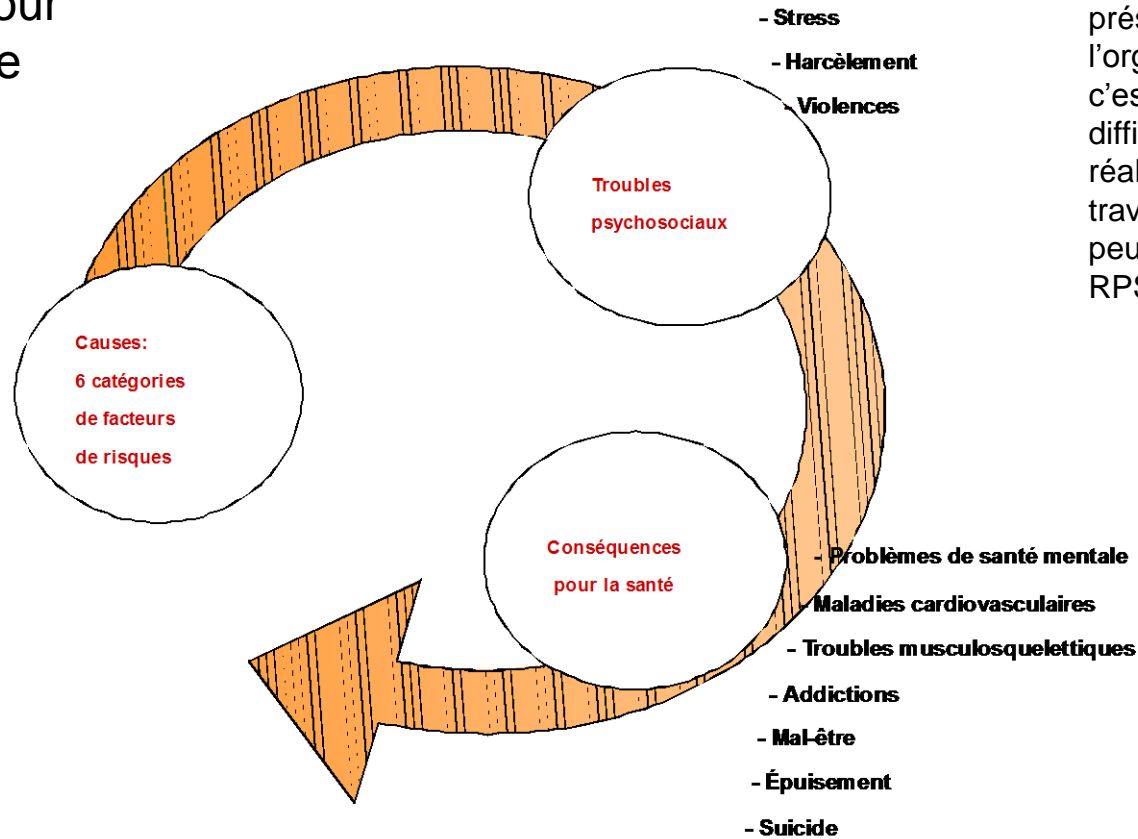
our
e

- Stress
- Harcèlement
- Violences

Troubles psychosociaux

Causes:
6 catégories de facteurs de risques

Conséquences pour la santé

- Problèmes de santé mentale
- Maladies cardiovasculaires
- Troubles musculosquelettiques
- Addictions
- Mal-être
- Épuisement
- Suicide

prés
l'org
c'es
diffi
réal
trav
peu
RPS